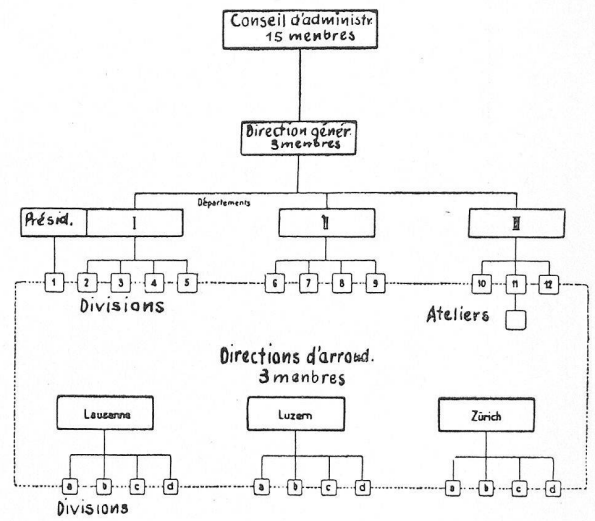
Conseil d'administr.
15 membres

Direction génér.
3 membres

Départements

Présid.

I

II

III

1

2

3

4

5

6

7

8

9

10

11

12

Divisions

Ateliers

Directions d'arrond.
3 membres

Lausanne

Luzern

Zürich

a

b

c

d

a

b

c

d

a

b

c

d

Divisions